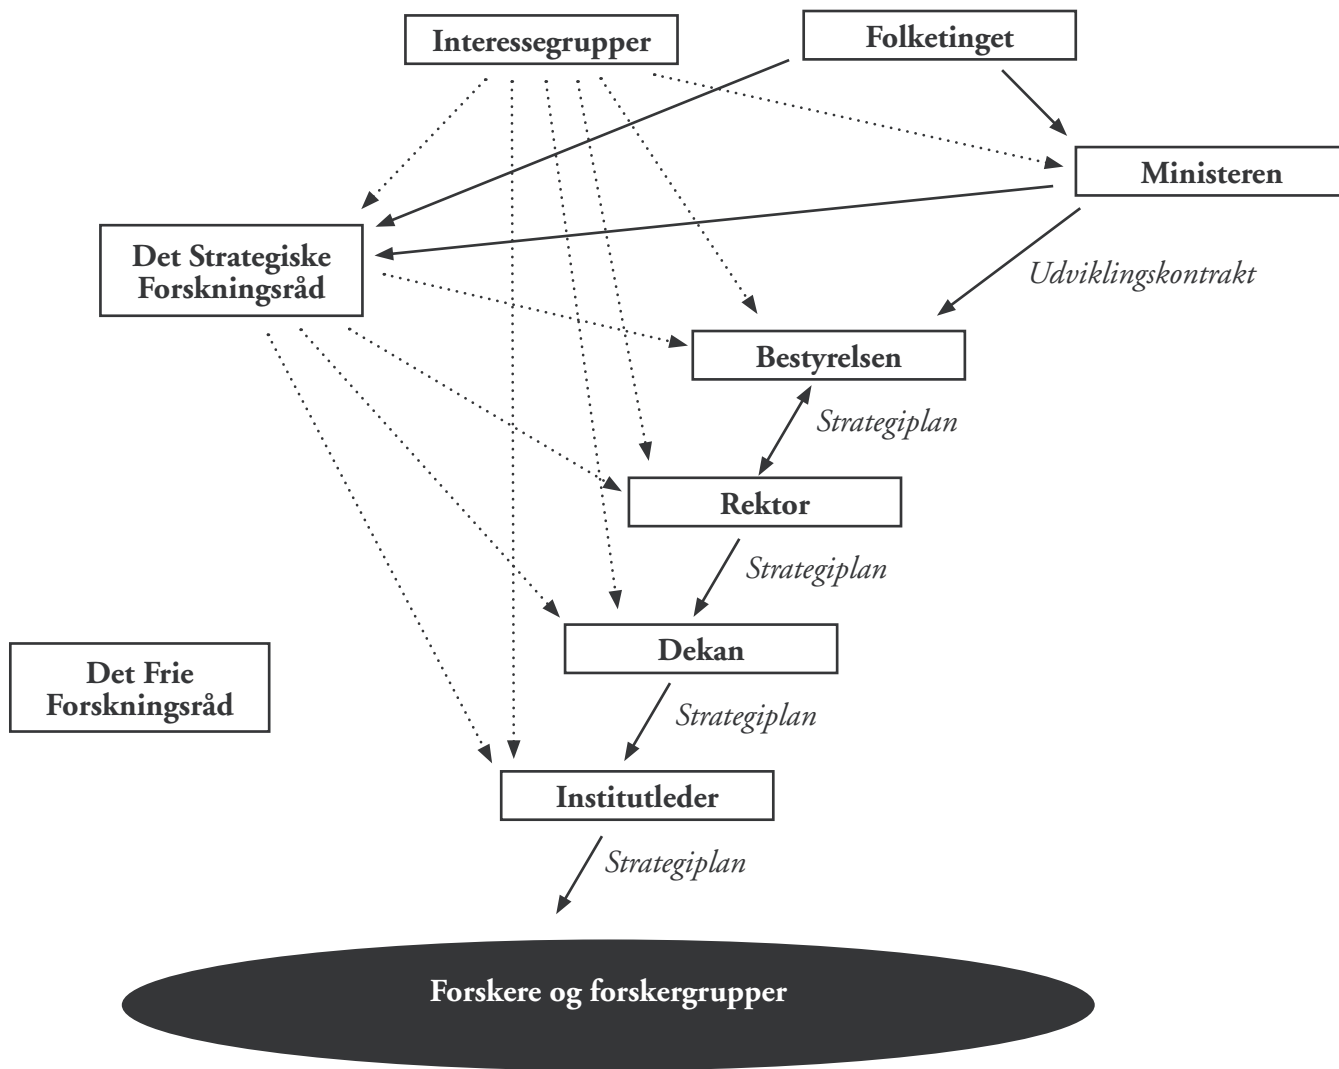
Interessegrupper

Folketinget

Ministeren

Det Strategiske Forskningsråd

Udviklingskontrakt

Bestyrelsen

Strategiplan

Rektor

Strategiplan

Dekan

Det Frie Forskningsråd

Strategiplan

Institutleder

Strategiplan

Forskere og forskergrupper